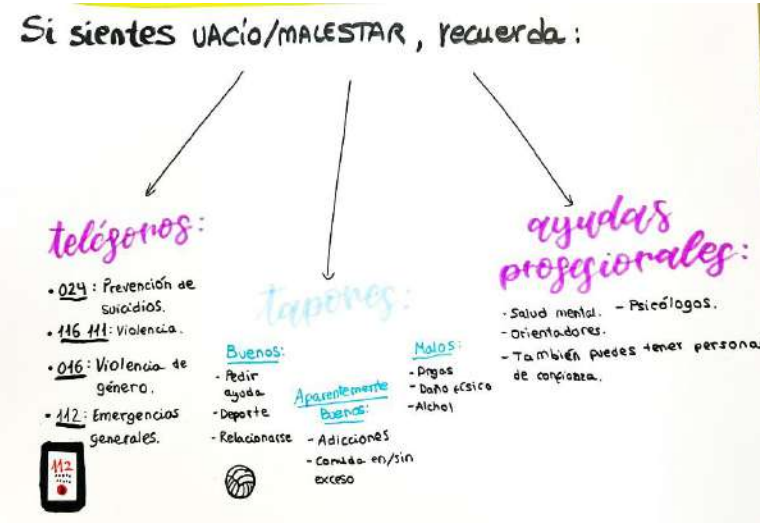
Si sientes VACÍO/MALESTAR, recuerda:

teléfonos:

• 024: Prevención de suicidios.
• 116 111: Violencia.
• 016: Violencia de género.
• 112: Emergencias generales.

112

tapones:

Buenos:
- Pedir ayuda
- Deporte
- Relacionarse

Aparentemente Buenos:
- Adicciones
- Comida en/sin exceso

Malos:
- Drogas
- Daño físico
- Alchol

ayudas profesionales:

- Salud mental. - Psicólogos.
- Orientadores.
- También puedes tener persona de confianza.